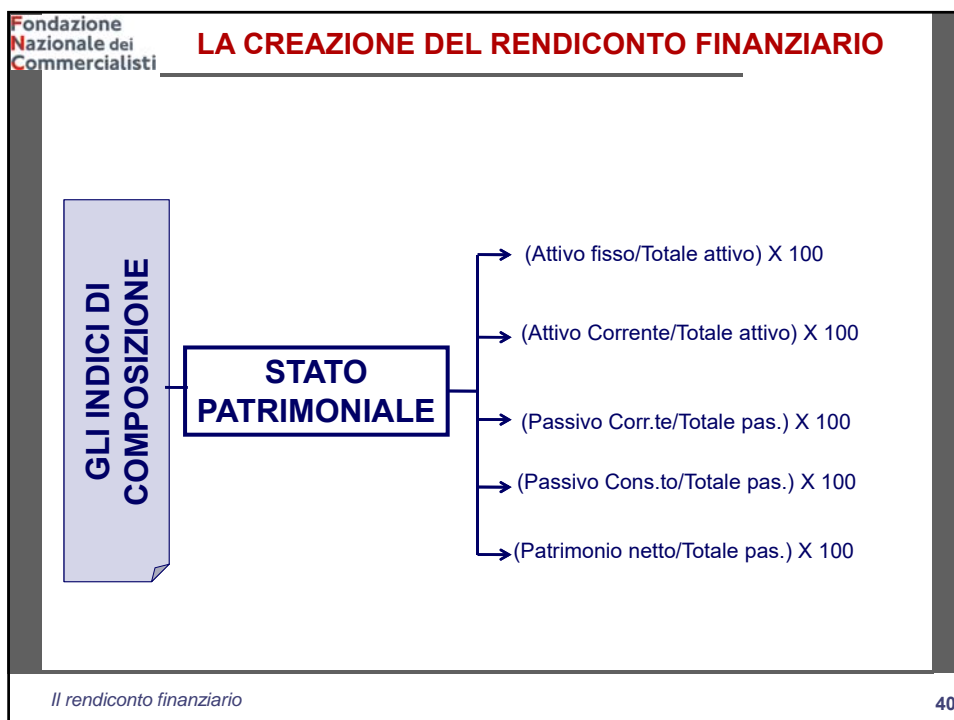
Fondazione
Nazionale dei
Commercialisti

LA CREAZIONE DEL RENDICONTO FINANZIARIO

GLI INDICI DI COMPOSIZIONE

STATO PATRIMONIALE

(Attivo fisso/Totale attivo) X 100

(Attivo Corrente/Totale attivo) X 100

(Passivo Corr.te/Totale pas.) X 100

(Passivo Cons.to/Totale pas.) X 100

(Patrimonio netto/Totale pas.) X 100

Il rendiconto finanziario

40